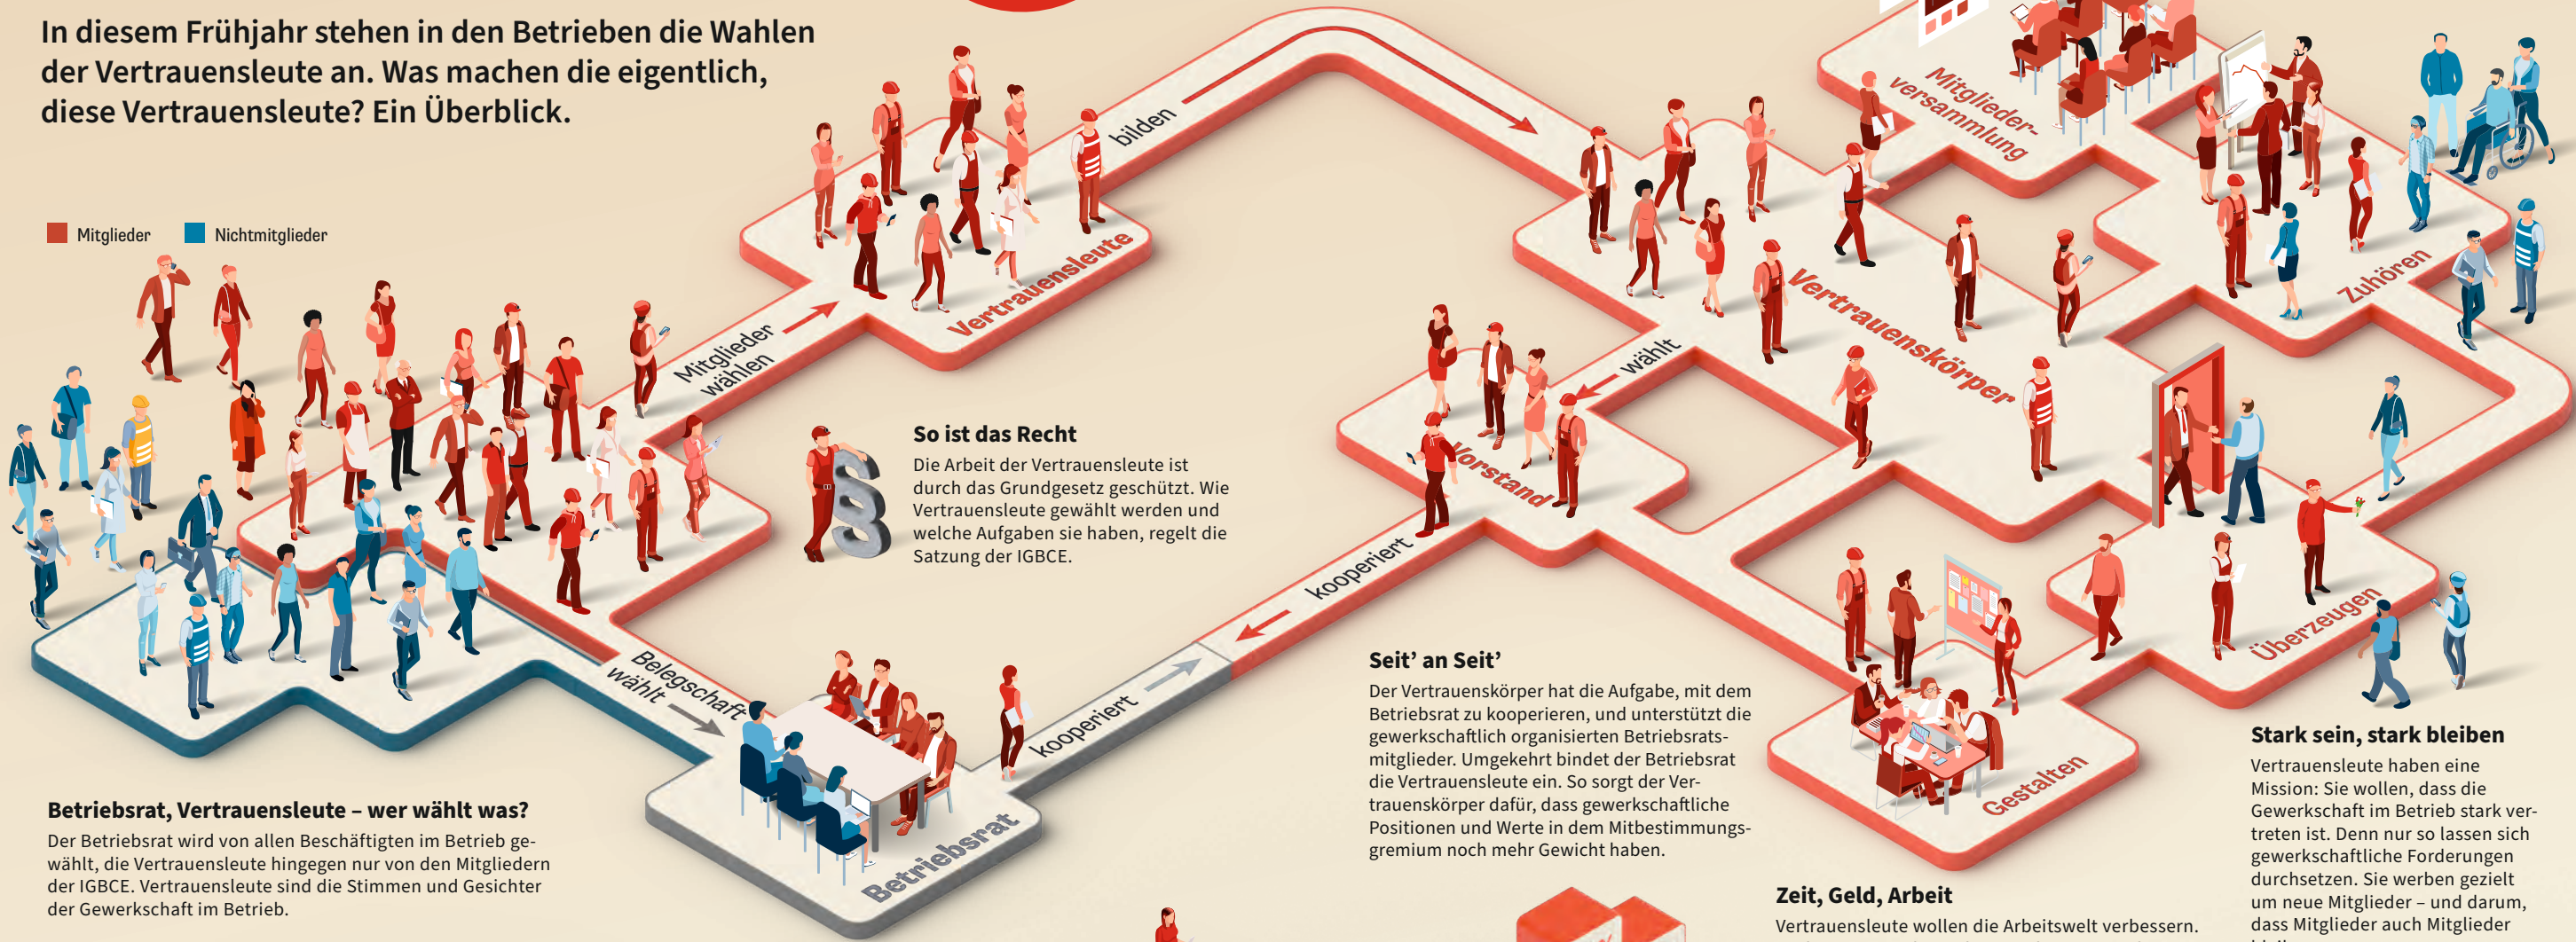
In diesem Frühjahr stehen in den Betrieben die Wahlen der Vertrauensleute an. Was machen die eigentlich, diese Vertrauensleute? Ein Überblick.

Mitglieder Nichtmitglieder

Mitglieder wählen

Vertrauensleute

bilden

Mitglieder-versammlung

Vertrauenskörper

Zuhören

wählt

Vorstand

kooperiert

Überzeugen

Gestalten

Belegschaft wählt

Betriebsrat

kooperiert

So ist das Recht

Die Arbeit der Vertrauensleute ist durch das Grundgesetz geschützt. Wie Vertrauensleute gewählt werden und welche Aufgaben sie haben, regelt die Satzung der IGBCE.

Seit' an Seit'

Der Vertrauenskörper hat die Aufgabe, mit dem Betriebsrat zu kooperieren, und unterstützt die gewerkschaftlich organisierten Betriebsratsmitglieder. Umgekehrt bindet der Betriebsrat die Vertrauensleute ein. So sorgt der Vertrauenskörper dafür, dass gewerkschaftliche Positionen und Werte in dem Mitbestimmungsgremium noch mehr Gewicht haben.

Betriebsrat, Vertrauensleute – wer wählt was?

Der Betriebsrat wird von allen Beschäftigten im Betrieb gewählt, die Vertrauensleute hingegen nur von den Mitgliedern der IGBCE. Vertrauensleute sind die Stimmen und Gesichter der Gewerkschaft im Betrieb.

Zeit, Geld, Arbeit

Vertrauensleute wollen die Arbeitswelt verbessern.

Stark sein, stark bleiben

Vertrauensleute haben eine Mission: Sie wollen, dass die Gewerkschaft im Betrieb stark vertreten ist. Denn nur so lassen sich gewerkschaftliche Forderungen durchsetzen. Sie werben gezielt um neue Mitglieder – und darum, dass Mitglieder auch Mitglieder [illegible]